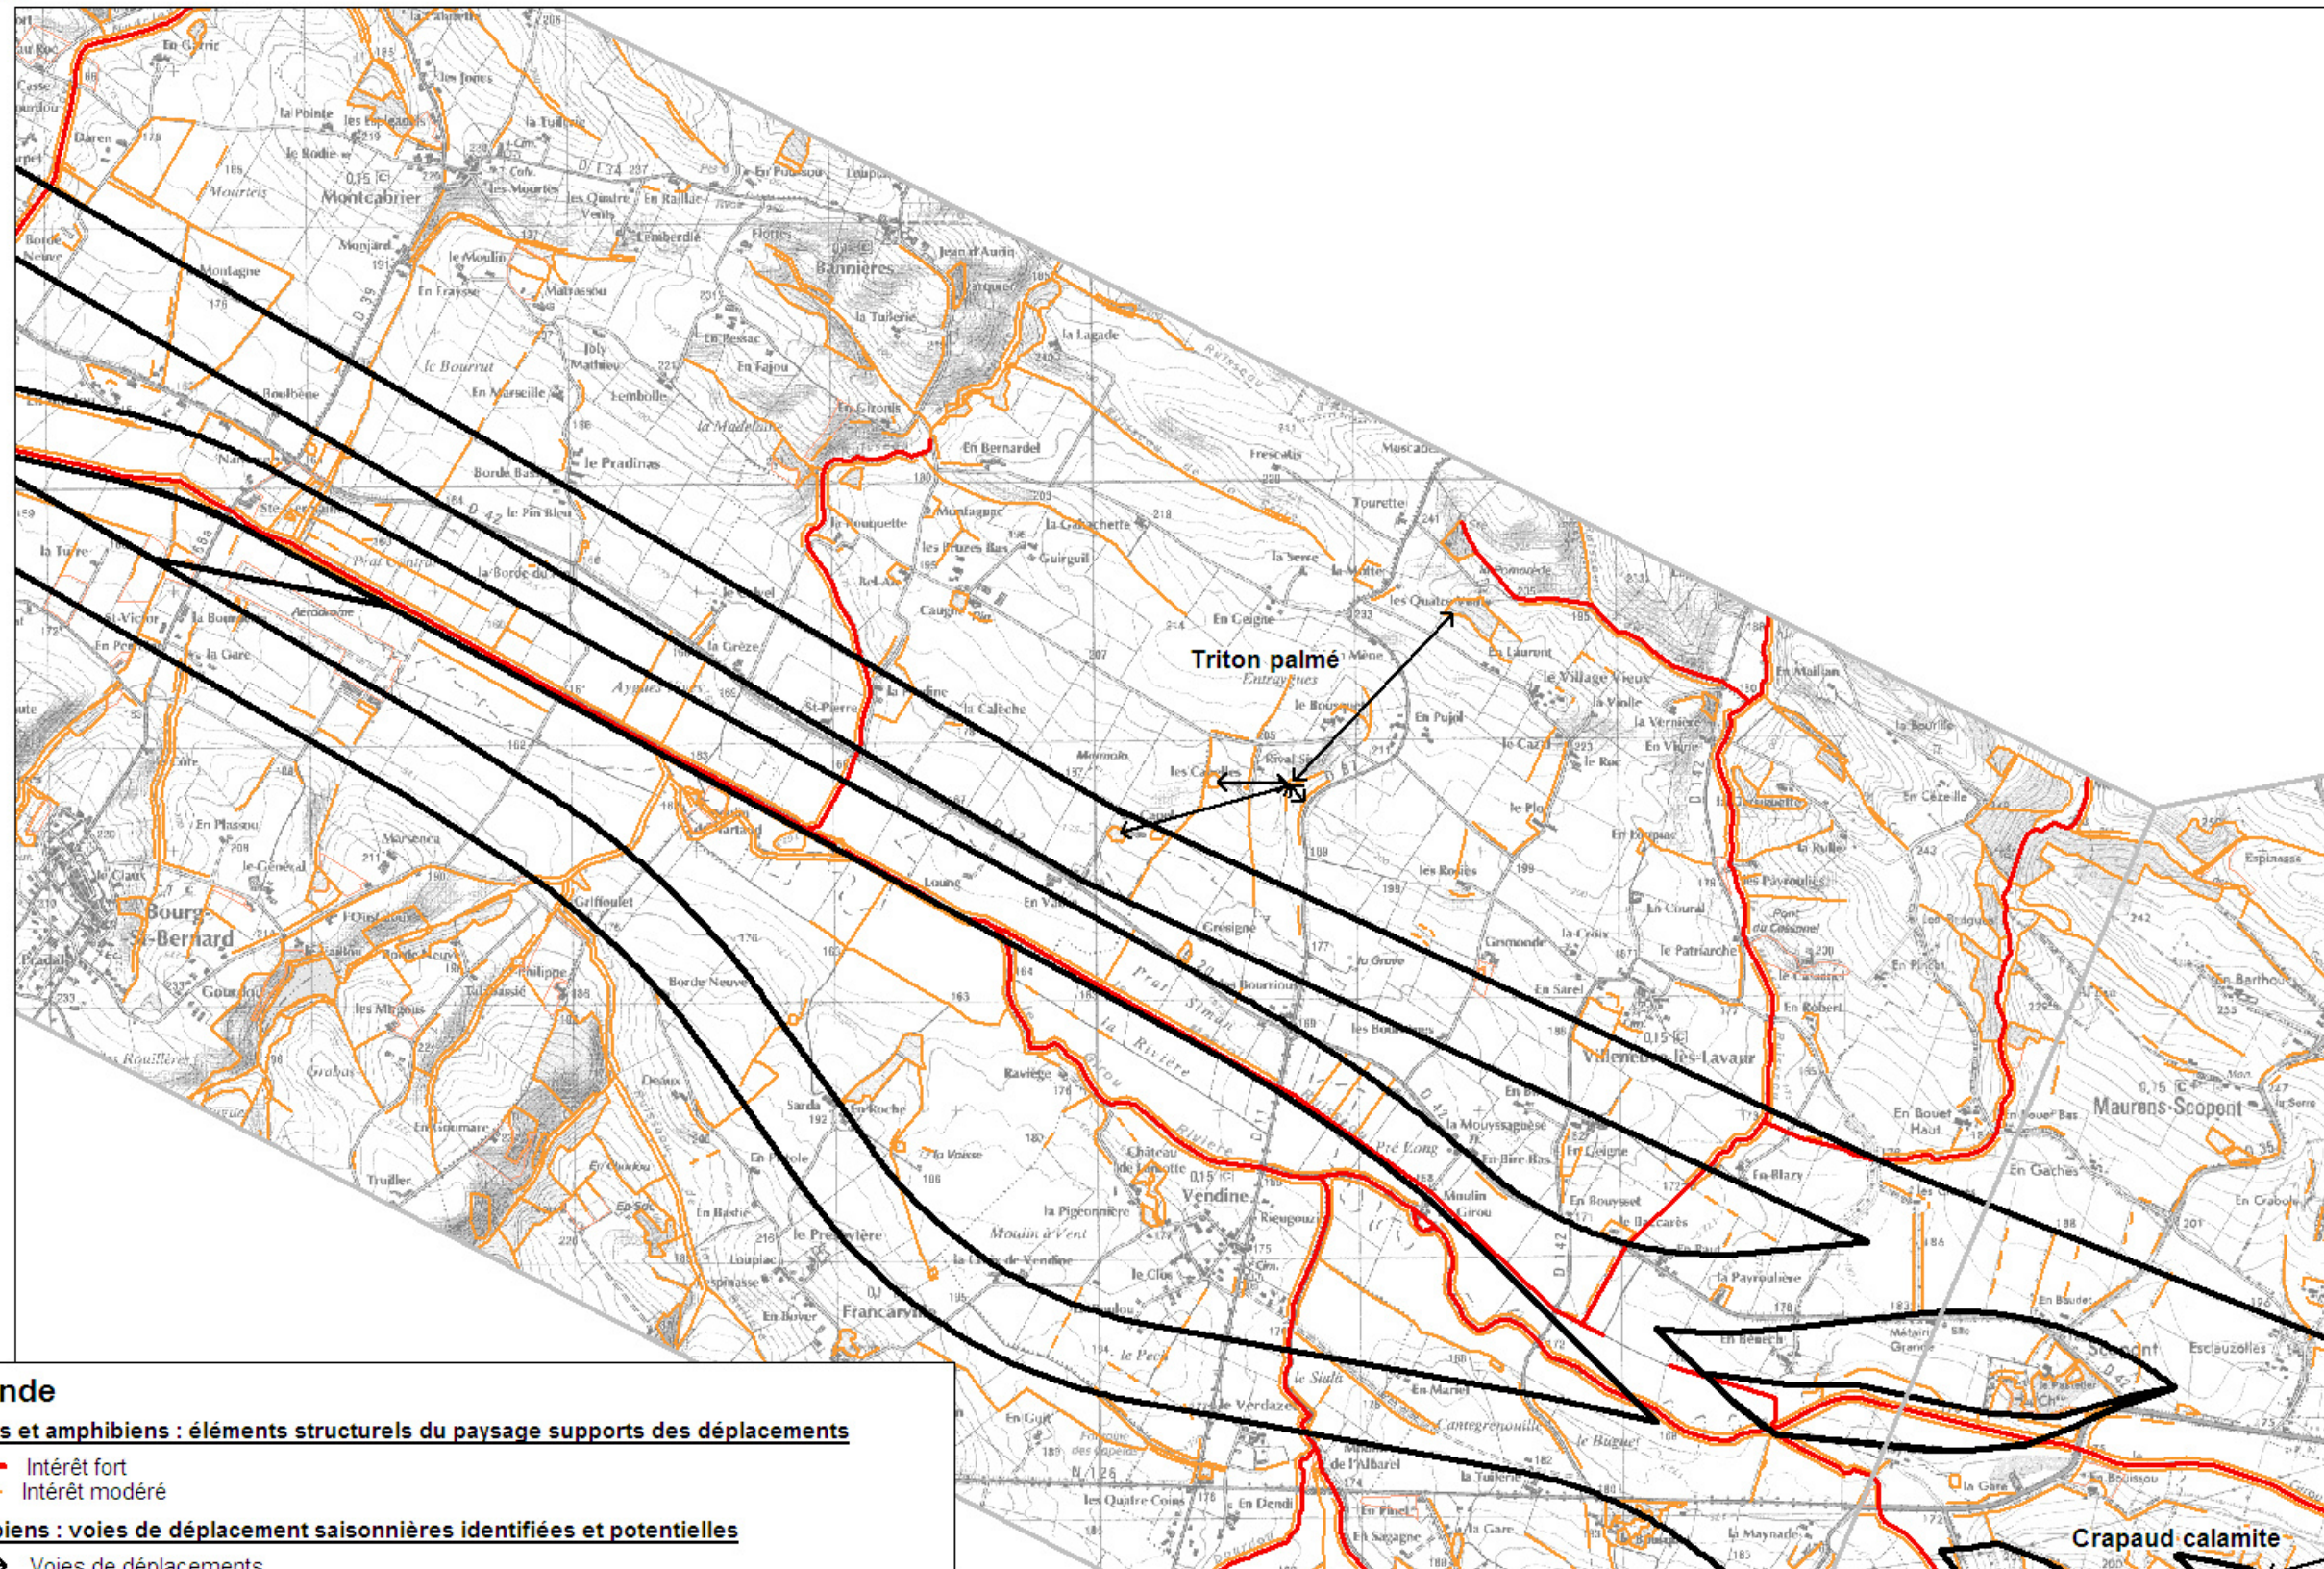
Triton palmé

Crapaud calamite

nde

s et amphibiens : éléments structurels du paysage supports des déplacements

Intérêt fort

Intérêt modéré

biens : voies de déplacement saisonnières identifiées et potentielles

Voies de déplacements

Montcabrier

Bannières

Bourg-St-Bernard

Villeneuve-lès-Lavaur

Maurens-Scopont

Vendine

Francarville

En Garric

les Jones

la Pointe

la Tuilerie

les Mourets

Daren

le Rodie

Montagne

Monjard

le Moulin

En Frayssé

Matrassou

le Bourrut

En Marseille

Lembolle

la Madeleine

le Pradinas

Borde Bas

le Pin Bleu

la Borde du

Aérodrome

St-Victor

la Gare

la Tuilerie

la Lagade

En Fajou

En Gironis

En Bernardel

la Gabachette

Guirguil

Frescatis

Tourette

la Serre

En Ceigne

les Quatre Vents

En Laurent

le Village Vieux

la Viole

En Pujol

le Cazal

le Roc

les Rosies

Gromonde

le Patriarche

En Sarel

Cresigne

la Grave

les Bourrious

Loune

En Vallès

Pratt Siman

la Rivière

Raviège

la Pigeonnière

Moulin à Vent

le Clos

Rieugoux

Pré Long

la Mouyssaguèse

Moulin Girou

En Bouysset

la Payrouliere

En Benech

Métairie Grande

Esclauzolles

le Pech

le Siala

En Mariel

Cantegrenouille

le Buguet

la Tuilerie

les Quatre Coins

En Dendi

En Sagagne

la Gare

la Maynade

Griffoulet

Borde Neuve

les Mignous

Philippe

Gourdou

Sarda

la Roche

En Gourmare

Truiller

Louplac

En Bover

le Presbytère

En Plassou

le Général

Marsenca

Cazal

la Grèze

St-Pierre

la Calèche

les Cazelles

Rival

Entraygues

le Bousquet

Mène

Muscadel

En Molinier

la Bourille

En Cézelle

Espinasse

En Barthou

la Serre

En Grabole

En Bouet Haut

En Gaches

En Blary

la Croix

En Coural

Payrouliès

En Robert

les Pruzes Bas

Montagnac

la Boquette

Caugnt

Rel-Air

D 42

D 39

D 142

D 112

N 126

0,15

Intérêt fort